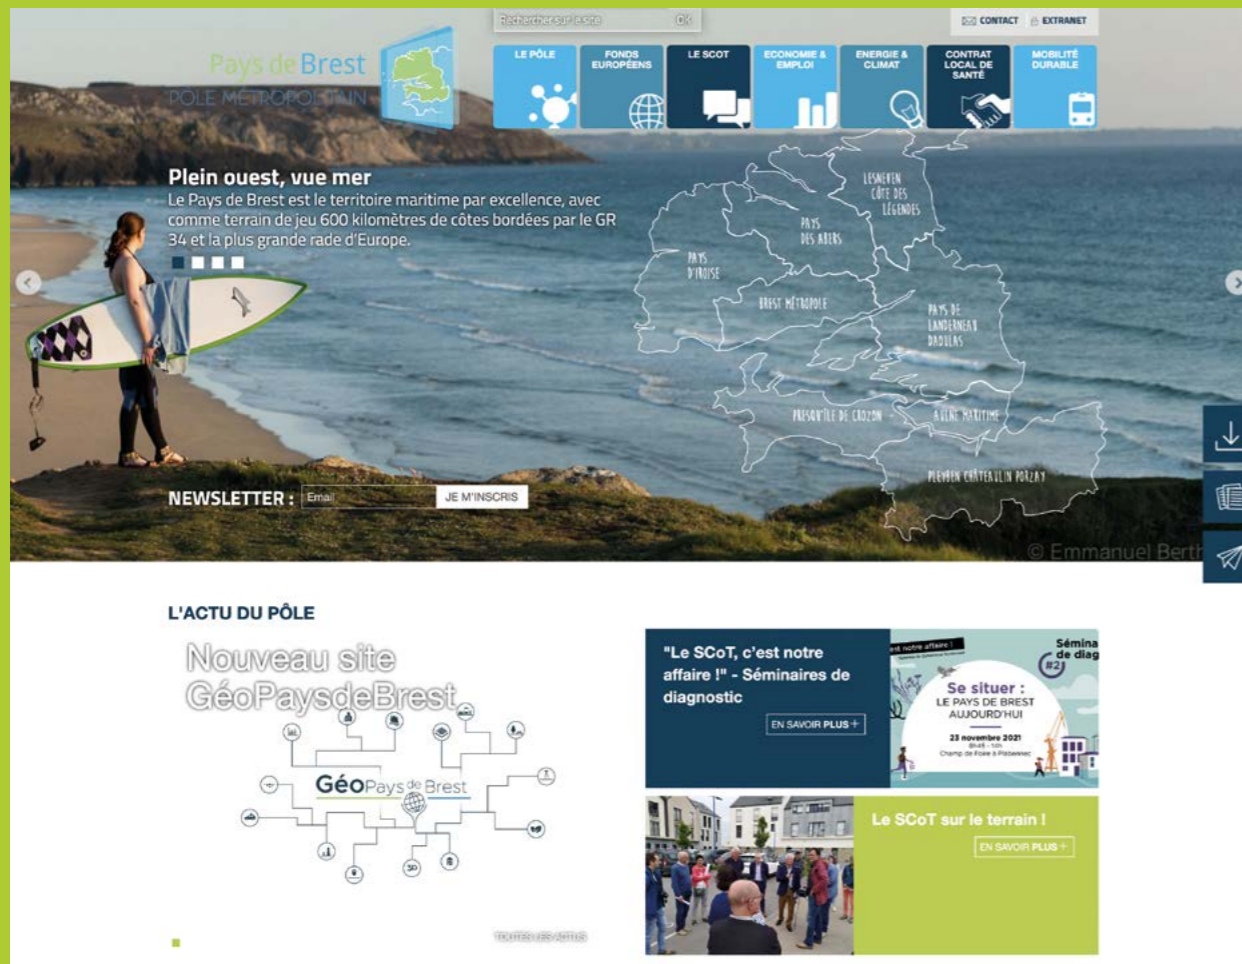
Rechercher sur le site OK

CONTACT EXTRANET

Pays de Brest
PÔLE MÉTROPOLITAIN

LE PÔLE
FONDS EUROPÉENS
LE SCOT
ECONOMIE & EMPLOI
ENERGIE & CLIMAT
CONTRAT LOCAL DE SANTÉ
MOBILITÉ DURABLE

Plein ouest, vue mer
Le Pays de Brest est le territoire maritime par excellence, avec comme terrain de jeu 600 kilomètres de côtes bordées par le GR 34 et la plus grande rade d'Europe.

LESNEVEN CÔTE DES LÉGENDES
PAYS DES ABERS
PAYS D'IROISE
BREST MÉTROPOLE
PAYS DE LANDERNEAU DAOULAS
PRESQU'ÎLE DE CROZON
AULNE MARITIME
PLEYBEN CHÂTEAULIN PORZAY

NEWSLETTER : Email JE M'INSCRIS

© Emmanuel Berth

L'ACTU DU PÔLE

Nouveau site GéoPaysdeBrest

GéoPays de Brest

TOUTES LES ACTUS

"Le SCoT, c'est notre affaire !" - Séminaires de diagnostic
EN SAVOIR PLUS +

est notre affaire !
Sémina de diag #2
Se situer :
LE PAYS DE BREST AUJOURD'HUI
23 novembre 2021
Champ de Foire à Plabennec

Le SCoT sur le terrain !
EN SAVOIR PLUS +